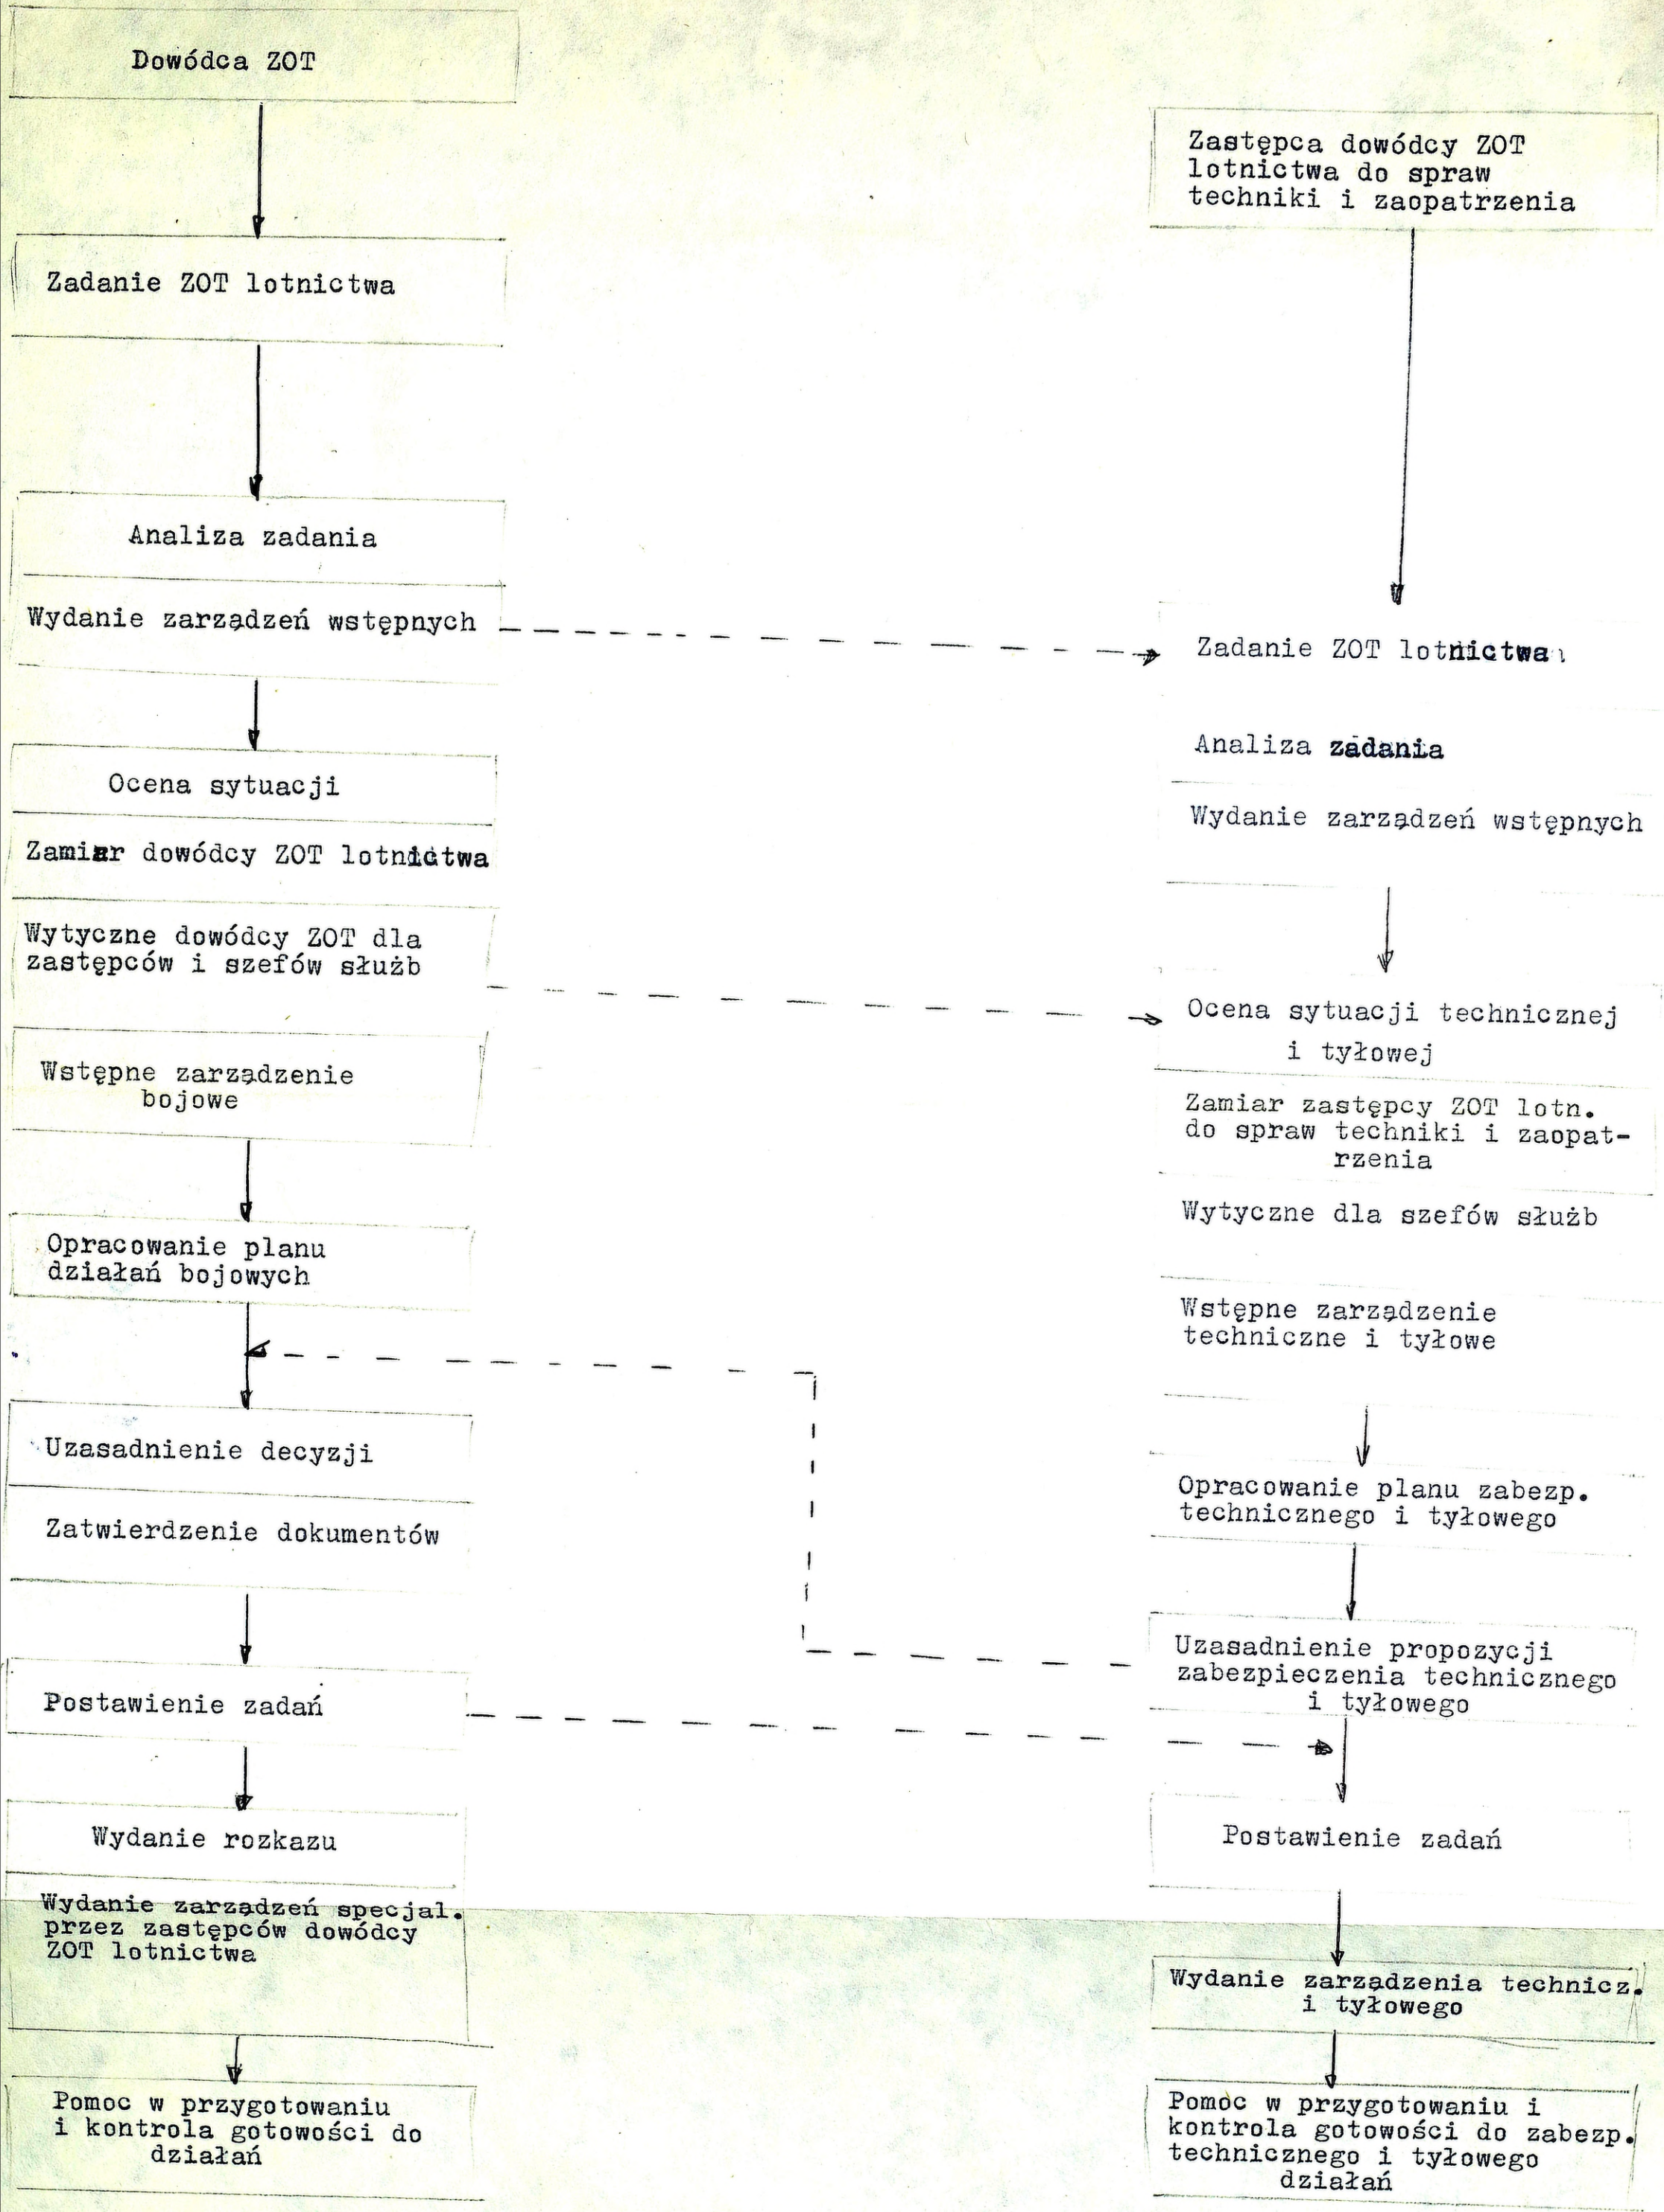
Dowódca ZOT

Zadanie ZOT lotnictwa

Analiza zadania

Wydanie zarządzeń wstępnych

Ocena sytuacji

Zamiar dowódcy ZOT lotnictwa

Wytyczne dowódcy ZOT dla zastępców i szefów służb

Wstępne zarządzenie bojowe

Opracowanie planu działań bojowych

Uzasadnienie decyzji

Zatwierdzenie dokumentów

Postawienie zadań

Wydanie rozkazu

Wydanie zarządzeń specjal. przez zastępców dowódcy ZOT lotnictwa

Pomoc w przygotowaniu i kontrola gotowości do działań

Zastępca dowódcy ZOT lotnictwa do spraw techniki i zaopatrzenia

Zadanie ZOT lotnictwa

Analiza zadania

Wydanie zarządzeń wstępnych

Ocena sytuacji technicznej i tyłowej

Zamiar zastępcy ZOT lotn. do spraw techniki i zaopatrzenia

Wytyczne dla szefów służb

Wstępne zarządzenie techniczne i tyłowe

Opracowanie planu zabezp. technicznego i tyłowego

Uzasadnienie propozycji zabezpieczenia technicznego i tyłowego

Postawienie zadań

Wydanie zarządzenia technicz. i tyłowego

Pomoc w przygotowaniu i kontrola gotowości do zabezp. technicznego i tyłowego działań